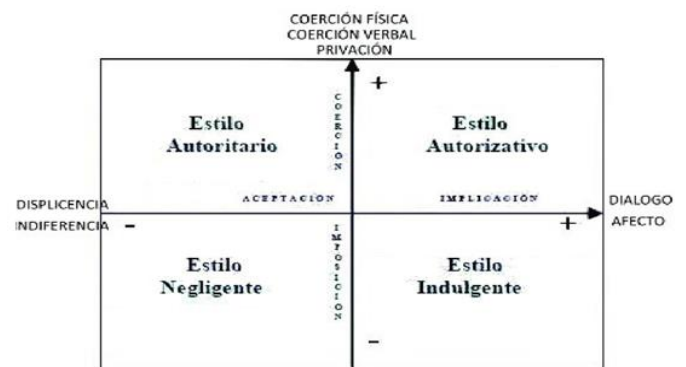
COERCIÓN FÍSICA
COERCIÓN VERBAL
PRIVACIÓN

+

Estilo Autoritario

COERCIÓN

Estilo Autorizativo

DISPLICENCIA
INDIFERENCIA

−

ACEPTACIÓN

IMPLICACIÓN

+

DIALOGO
AFECTO

Estilo Negligente

IMPOSICIÓN

Estilo Indulgente

−